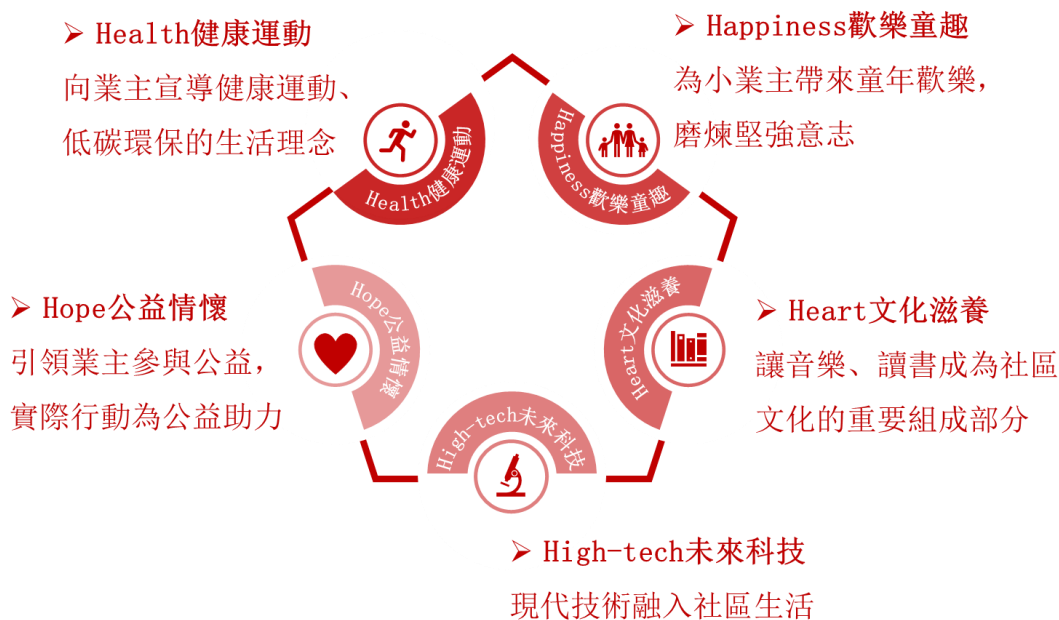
➢ Health健康運動
向業主宣導健康運動、低碳環保的生活理念

➢ Happiness歡樂童趣
為小業主帶來童年歡樂，磨煉堅強意志

Health健康運動

Happiness歡樂童趣

Hope公益情懷

Heart文化滋養

➢ Hope公益情懷
引領業主參與公益，實際行動為公益助力

➢ Heart文化滋養
讓音樂、讀書成為社區文化的重要組成部分

High-tech未來科技

➢ High-tech未來科技
現代技術融入社區生活